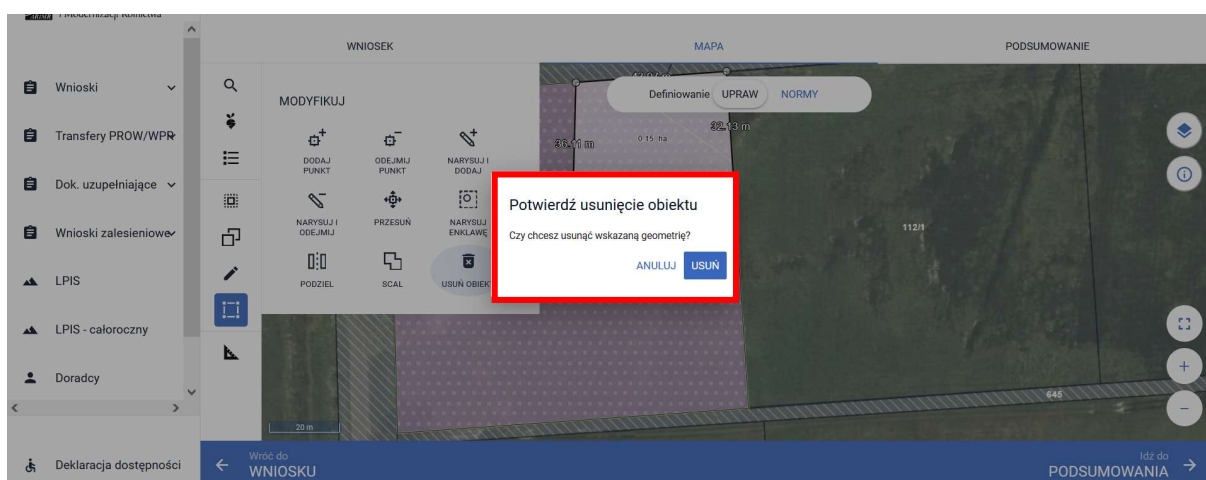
i Modernizacji Rolnictwa

Wnioski

Transfery PROW/WPR

Dok. uzupełniające

Wnioski zalesieniowe

LPIS

LPIS - całoroczny

Doradcy

Deklaracja dostępności

WNIOSEK

MAPA

PODSUMOWANIE

MODYFIKUJ

DODAJ PUNKT

ODEJMIJ PUNKT

NARYSUJ I DODAJ

NARYSUJ I ODEJMIJ

PRZESUŃ

NARYSUJ ENKLAWĘ

PODZIEL

SCAL

USUŃ OBIEKT

Definiowanie UPRAW NORMY

36.11 m

0.15 ha

32.13 m

112/1

645

20 m

Potwierdź usunięcie obiektu

Czy chcesz usunąć wskazaną geometrię?

ANULUJ USUŃ

Wróć do WNIOSKU

Idź do PODSUMOWANIA